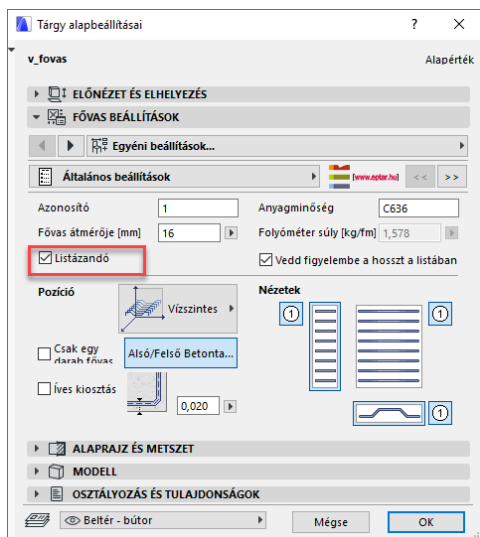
Tárgy alapbeállításai ? ×

v_fovas Alapérték

ELŐNÉZET ÉS ELHELYEZÉS

FŐVAS BEÁLLÍTÁSOK

Egyéni beállítások...

Általános beállítások [www.eptar.hu] << >>

Azonosító 1 Anyagminőség C636

Fővas átmérője [mm] 16 Folyóméter súly [kg/fm] 1,578

Listázandó

Vedd figyelembe a hosszt a listában

Pozíció Vízszintes Nézetek

1 1

Csak egy darab fővas

Alsó/Felső Betonta...

Íves kiosztás

0,020

1

ALAPRAJZ ÉS METSZET

MODELL

OSZTÁLYOZÁS ÉS TULAJDONSÁGOK

Beltér - bútor Mégse OK